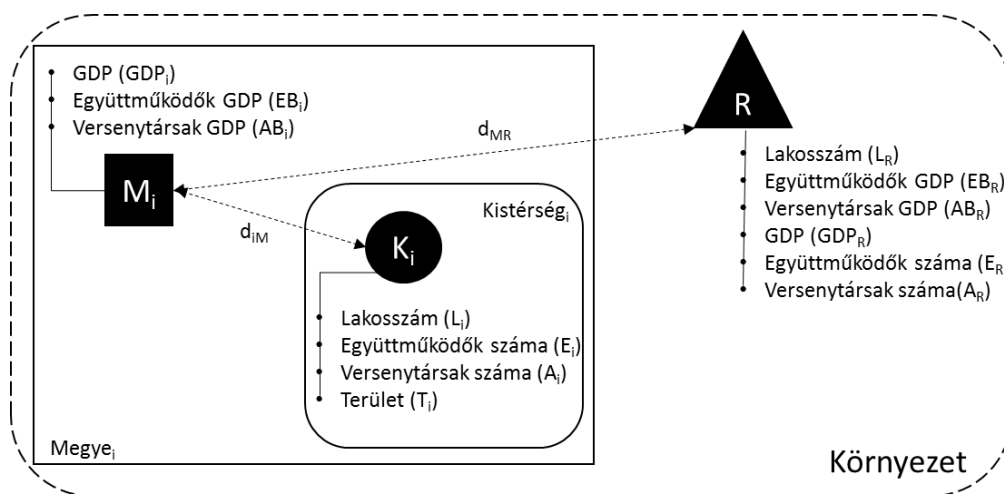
- GDP ($GDP_i$)
- Együttműködők GDP ($EB_i$)
- Versenytársak GDP ($AB_i$)

$M_i$

$d_{MR}$

R

- Lakosszám ($L_R$)
- Együttműködők GDP ($EB_R$)
- Versenytársak GDP ($AB_R$)
- GDP ($GDP_R$)
- Együttműködők száma ($E_R$
- Versenytársak száma($A_R$)

$d_{iM}$

$Kistérség_i$

$K_i$

- Lakosszám ($L_i$)
- Együttműködők száma ($E_i$)
- Versenytársak száma ($A_i$)
- Terület ($T_i$)

$Megye_i$

Környezet